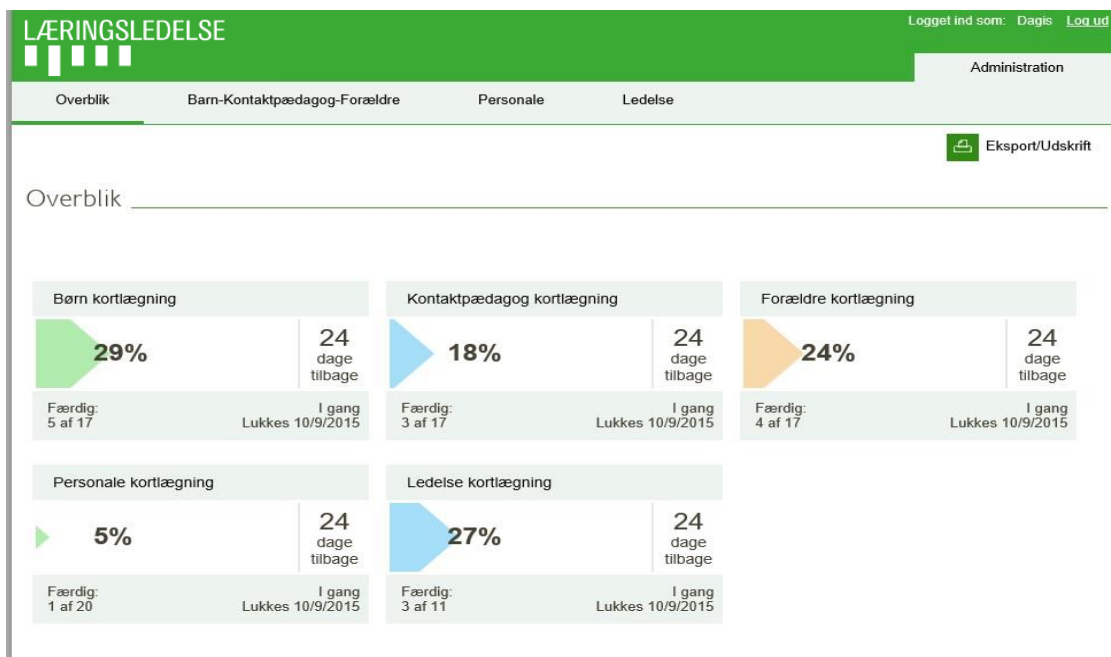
LÆRINGSLEDELSE

Logget ind som: Dagis Log ud

Administration

Overblik Barn-Kontaktpædagog-Forældre Personale Ledelse

Eksport/Udskrift

Overblik

Børn kortlægning

29%

24 dage tilbage

Færdig: 5 af 17

I gang Lukkes 10/9/2015

Kontaktpædagog kortlægning

18%

24 dage tilbage

Færdig: 3 af 17

I gang Lukkes 10/9/2015

Forældre kortlægning

24%

24 dage tilbage

Færdig: 4 af 17

I gang Lukkes 10/9/2015

Personale kortlægning

5%

24 dage tilbage

Færdig: 1 af 20

I gang Lukkes 10/9/2015

Ledelse kortlægning

27%

24 dage tilbage

Færdig: 3 af 11

I gang Lukkes 10/9/2015